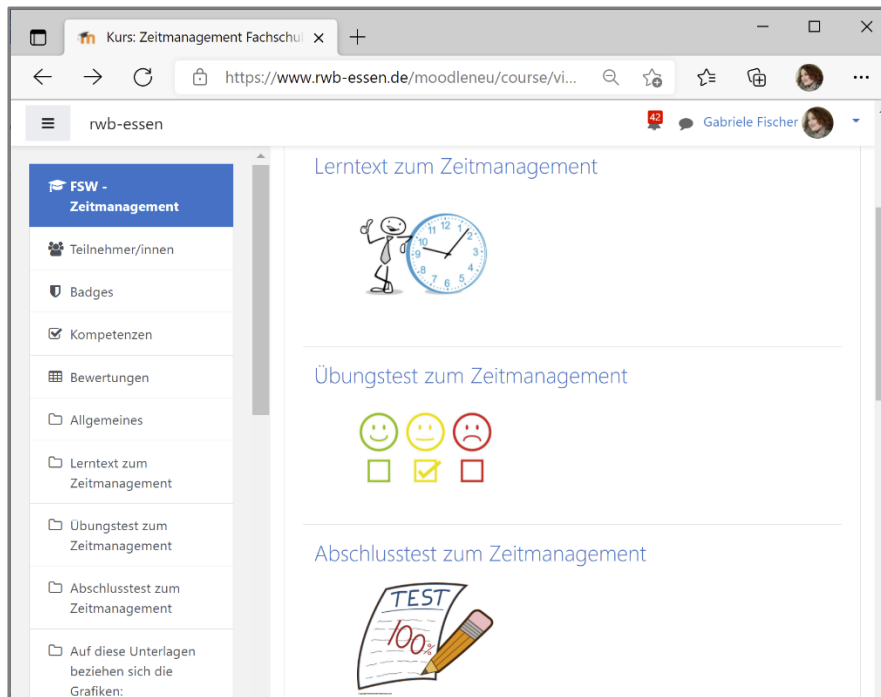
Kurs: Zeitmanagement Fachschul ×

https://www.rwb-essen.de/moodleneu/course/vi...

rwb-essen

42

Gabriele Fischer

FSW - Zeitmanagement

Teilnehmer/innen

Badges

Kompetenzen

Bewertungen

Allgemeines

Lerntext zum Zeitmanagement

Übungstest zum Zeitmanagement

Abschlusstest zum Zeitmanagement

Auf diese Unterlagen beziehen sich die Grafiken:

Lerntext zum Zeitmanagement

12 1 2 3 4 5 6 7 8 9 10 11

Übungstest zum Zeitmanagement

Abschlusstest zum Zeitmanagement

TEST

100%